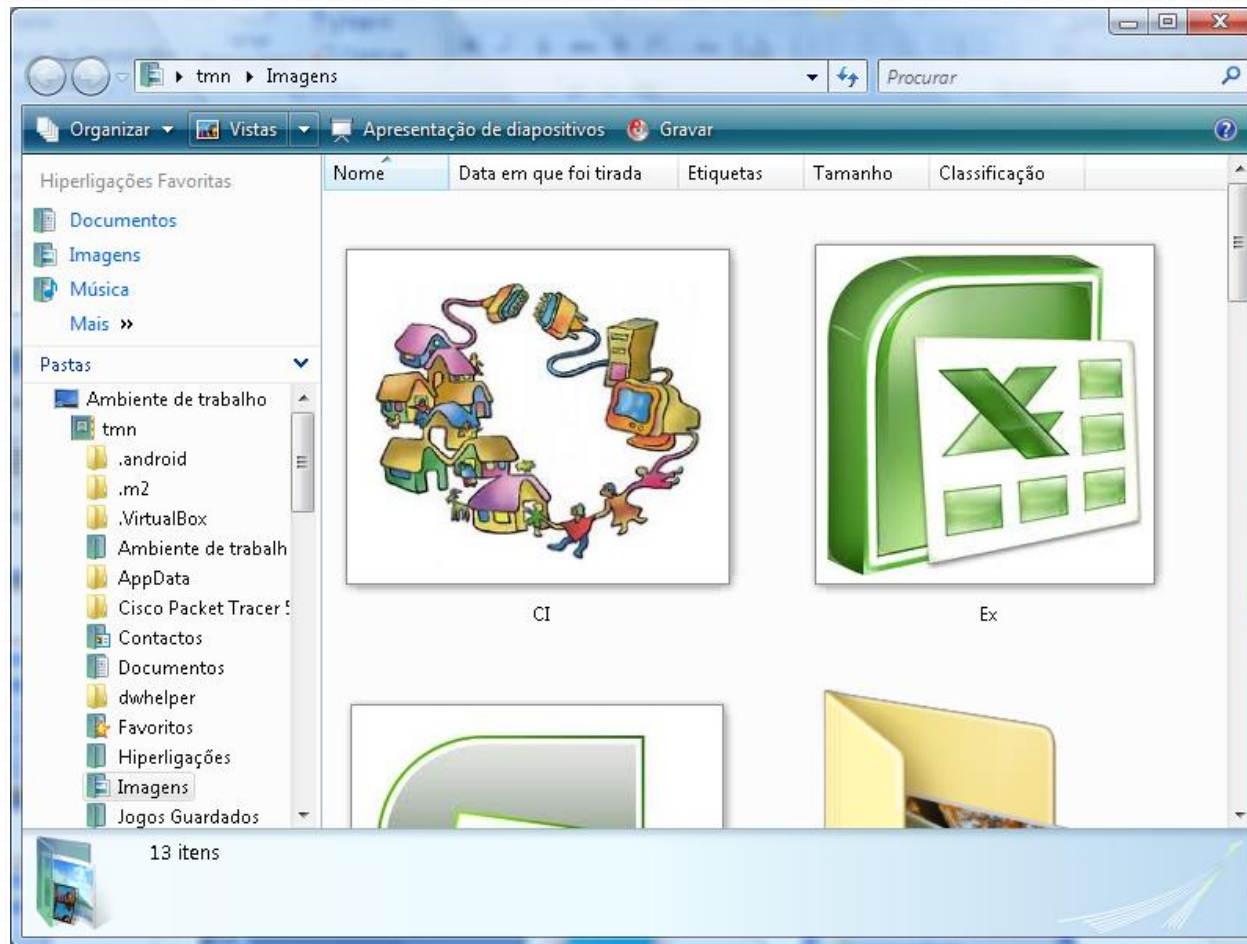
tmn ▸ Imagens

Procurar

Organizar ▾ Vistas ▾ Apresentação de diapositivos Gravar

Hiperligações Favoritas

Documentos

Imagens

Música

Mais »

Pastas

Ambiente de trabalho

tmn

.android

.m2

.VirtualBox

Ambiente de trabalh

AppData

Cisco Packet Tracer 5

Contactos

Documentos

dwhelper

Favoritos

Hiperligações

Imagens

Jogos Guardados

| Nome | Data em que foi tirada | Etiquetas | Tamanho | Classificação |
|---|---|---|---|---|

CI

Ex

13 itens